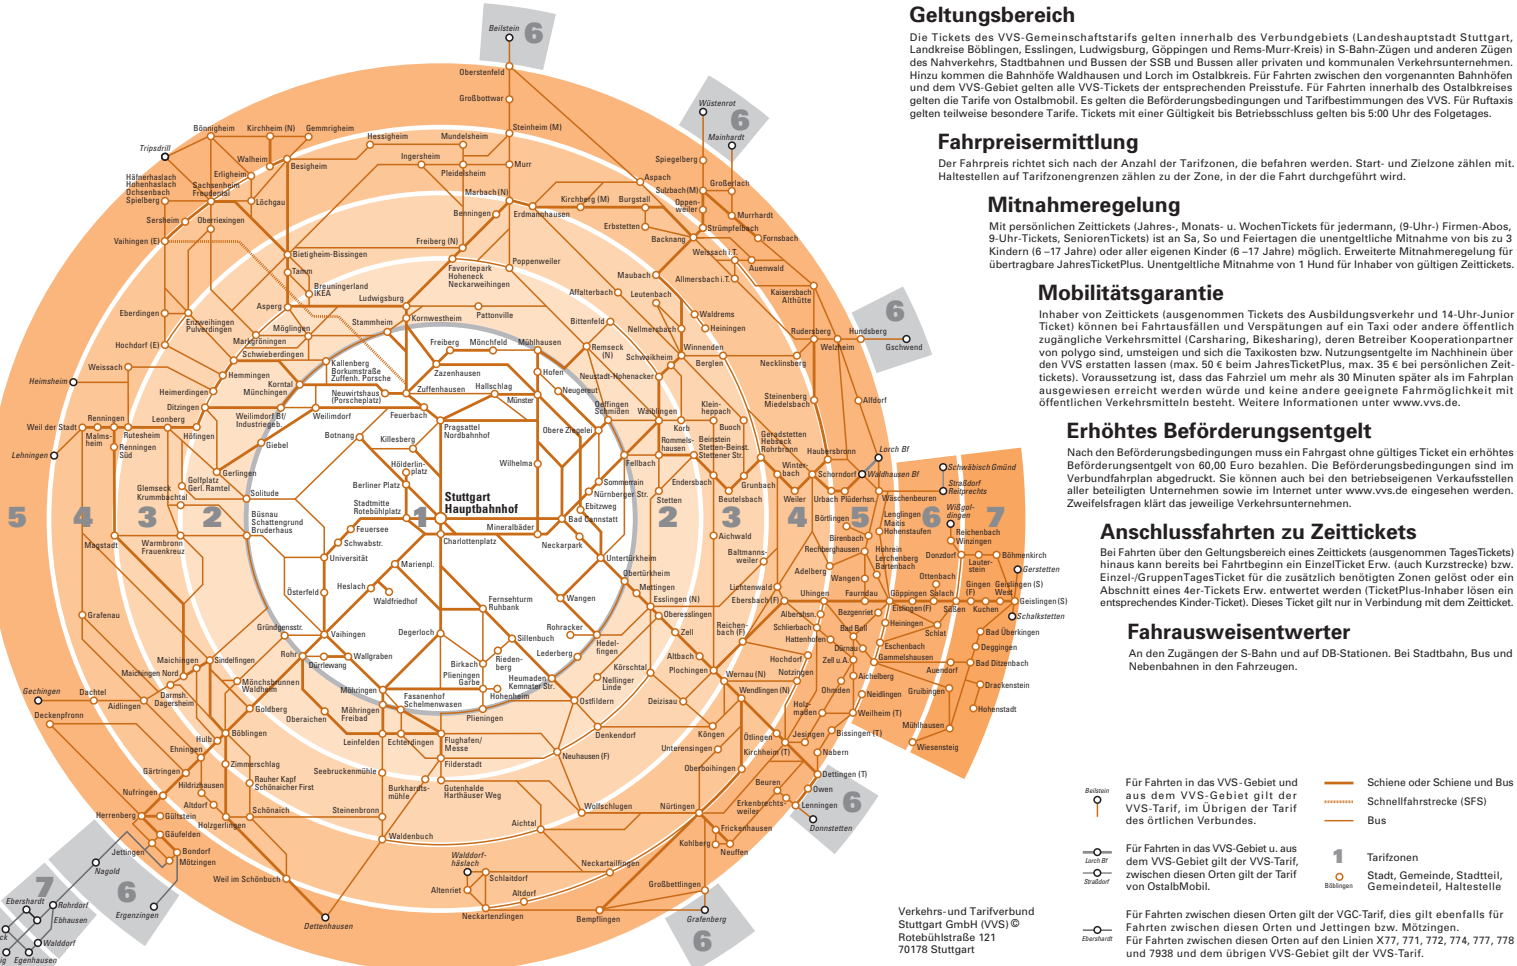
Geltungsbereich

Die Tickets des VVS-Gemeinschaftstarifs gelten innerhalb des Verbundgebiets (Landeshauptstadt Stuttgart, Landkreise Böblingen, Esslingen, Ludwigsburg, Göppingen und Rems-Murr-Kreis) in S-Bahn-Zügen und anderen Zügen des Nahverkehrs, Stadtbahnen und Bussen der SSB und Bussen aller privaten und kommunalen Verkehrsunternehmen. Hinzu kommen die Bahnhöfe Waldhausen und Lorch im Ostalbkreis. Für Fahrten zwischen den vorgenannten Bahnhöfen und dem VVS-Gebiet gelten alle VVS-Tickets der entsprechenden Preisstufe. Für Fahrten innerhalb des Ostalbkreises gelten die Tarife von Ostalbmobil. Es gelten die Beförderungsbedingungen und Tarifbestimmungen des VVS. Für Ruftaxis gelten teilweise besondere Tarife. Tickets mit einer Gültigkeit bis Betriebsschluss gelten bis 5:00 Uhr des Folgetages.

Fahrpreisermittlung

Der Fahrpreis richtet sich nach der Anzahl der Tarifzonen, die befahren werden. Start- und Zielzone zählen mit. Haltestellen auf Tarifzonengrenzen zählen zu der Zone, in der die Fahrt durchgeführt wird.

Mitnahmeregelung

Mit persönlichen Zeittickets (Jahres-, Monats- u. WochenTickets für jedermann, (9-Uhr-) Firmen-Abos, 9-Uhr-Tickets, SeniorenTickets) ist an Sa, So und Feiertagen die unentgeltliche Mitnahme von bis zu 3 Kindern (6 –17 Jahre) oder aller eigenen Kinder (6 –17 Jahre) möglich. Erweiterte Mitnahmeregelung für übertragbare JahresTicketPlus. Unentgeltliche Mitnahme von 1 Hund für Inhaber von gültigen Zeittickets.

Mobilitätsgarantie

Inhaber von Zeittickets (ausgenommen Tickets des Ausbildungsverkehr und 14-Uhr-Junior Ticket) können bei Fahrtausfällen und Verspätungen auf ein Taxi oder andere öffentlich zugängliche Verkehrsmittel (Carsharing, Bikesharing), deren Betreiber Kooperationpartner von polygo sind, umsteigen und sich die Taxikosten bzw. Nutzungsentgelte im Nachhinein über den VVS erstatten lassen (max. 50 € beim JahresTicketPlus, max. 35 € bei persönlichen Zeittickets). Voraussetzung ist, dass das Fahrziel um mehr als 30 Minuten später als im Fahrplan ausgewiesen erreicht werden würde und keine andere geeignete Fahrmöglichkeit mit öffentlichen Verkehrsmitteln besteht. Weitere Informationen unter www.vvs.de.

Erhöhtes Beförderungsentgelt

Nach den Beförderungsbedingungen muss ein Fahrgast ohne gültiges Ticket ein erhöhtes Beförderungsentgelt von 60,00 Euro bezahlen. Die Beförderungsbedingungen sind im Verbundfahrplan abgedruckt. Sie können auch bei den betreibseigenen Verkaufsstellen aller beteiligten Unternehmen und im Internet unter www.vvs.de eingesehen werden. Zweifelsfragen klärt das jeweilige Verkehrsunternehmen.

Anschlussfahrten zu Zeittickets

Bei Fahrten über den Geltungsbereich eines Zeittickets (ausgenommen TagesTickets) hinaus kann bereits bei Fahrtbeginn ein EinzelTicket Erw. (auch Kurzstrecke) bzw. Einzel-/GruppenTagesTicket für die zusätzlich benötigten Zonen gelöst oder ein Abschnitt eines 4er-Tickets Erw. entwertet werden (TicketPlus-Inhaber lösen ein entsprechendes Kinder-Ticket). Dieses Ticket gilt nur in Verbindung mit dem Zeitticket.

Fahrausweisentwerter

An den Zugängen der S-Bahn und auf DB-Stationen. Bei Stadtbahn, Bus und Nebenbahnen in den Fahrzeugen.

Beilstein 6 Oberstenfeld Großbottwar Steinheim (M) Murr Wüstenrot 6 Mainhardt Bönnigheim Kirchheim (N) Gemmrigheim Hessigheim Mundelsheim Tripsdrill Walheim Ingersheim Besigheim Pleidelsheim Spiegelberg Aspach Hähnerhaslach Hohenhaslach Ochsenbach Spielberg Erligheim Sachsenheim Freudental Löchgau Marbach (N) Benningen Erdmannhausen Kirchberg (M) Burgstall Sulzbach (M) Oppenweiler Großerlach Murrhardt Sersheim Oberriexingen Erbstetten Backnang Strümpfelbach Fornsbach Vaihingen (E) Bietigheim-Bissingen Freiberg (N) Weissach i.T. Tamm Favoritepark Hoheneck Neckarweihingen Poppenweiler Maubach Allmersbach i.T. Auenwald Asperg Breuningerland IKEA Ludwigsburg Affalterbach Leutenbach Kaisersbach Althütte Eberdingen Enzweihingen Pulverdingen Stammheim Kornwestheim Pattonville Bittenfeld Waldrems Heiningen Möglingen Nellmersbach Rudersberg Hundsberg 6 Gschwend Hochdorf (E) Markgröningen Schwieberdingen Freiberg Mönchfeld Mühlhausen Remseck (N) Winnenden Welzheim Weissach Hemmingen Kallenberg Borkumstraße Zuffenh. Porsche Hofen Neustadt-Hohenacker Schwaikheim Berglen Necklinsberg Heimsheim Heimerdingen Korntal Münchingen Zazenhausen Zuffenhausen Hallschlag Neugereut Steinenberg Miedelsbach Alfdorf Ditzingen Neuwirtshaus (Porscheplatz) Münster Oeffingen Schmiden Waiblingen Klein-heppach Rennigen Leonberg Weilimdorf Bf Industriegeb. Weilimdorf Feuerbach Pragsattel Nordbahnhof Obere Ziegelei Korb Buch Geradstetten Hebsack Rohrbronn Haubersbronn Lorch Bf Weil der Stadt Malmsheim Rutesheim Höfingen Botnang Killesberg Rommelshausen Beinstein Stetten-Beinst. Stettener Str. Schorndorf Waldhausen Bf Schwäbisch Gmünd Lehningen Renningen Süd Giebel Hölderlinplatz Wilhelma Fellbach Winterbach Gerlingen Berliner Platz Sommerrain Endersbach Grunbach Weiler Urbach Plüderhausen Waschenbeuren Straßdorf Reitprechts Glemseck Krummbachtal Golfplatz Gerl. Ramtel Solitude Stuttgart Hauptbahnhof Nürnberger Str. Beutelsbach Lenglingen Maitis Hohenstaufen Wißgoldingen 7 5 4 3 2 1 Stadtmitte Rotebühlplatz Ebitzweg Stetten 2 3 4 5 6 Büsnau Schattengrund Bruderhaus Feuersee Mineralbäder Bad Cannstatt Börtlingen Reichenbach Winzingen Schwabstr. Charlottenplatz Aichwald Birenbach Donzdorf Böhmenkirch Magstadt Warmbronn Frauenkreuz Universität Neckarpark Untertürkheim Baltmannsweiler Rechberghausen Hohrein Lerchenberg Bartenbach Lauterstein Gerstetten Marienpl. Obertürkheim Adelberg Wangen Ottenbach Gingen (F) Geislingen (S) West Österfeld Heslach Mettingen Esslingen (N) Lichtenwald Uhingen Faurndau Göppingen Salach Süßen Kuchen Geislingen (S) Grafenau Waldfriedhof Fernsehturm Ruhbank Wangen Ebersbach (F) Albershausen Bezgenriet Eislingen (F) Schalkstetten Oberesslingen Schlierbach Hattenhofen Heiningen Schlat Bad Überkingen Gründgensstr. Vaihingen Degerloch Rohracker Zell Reichenbach (F) Bad Boll Deggingen Rohr Sillenbuch Heslach Dürnau Eschenbach Gammelshausen Bad Ditzenbach Maichingen Sindelfingen Wallgraben Birkach Riedenberg Lederberg Hedelfingen Altbach Hochdorf Zell u.A. Auendorf Dürrlewang Plieningen Garbe Körschtal Plochingen Notzingen Aichelberg Drackenstein Maichingen Nord Mönchsbrunnen Waldheim Heumaden Kemnater Str. Nellinger Linde Wernau (N) Ohmden Gechingen Dachtel Darmsh. Dagersheim Möhringen Fasanenhof Schelmenwasen Hohenheim Ostfildern Deizisau Wendlingen (N) Neidlingen Gruibingen Hohenstadt Deckenpfronn Aidlingen Goldberg Oberaichen Möhringen Freibad Plieningen Holzmaden Weilheim (T) Mühlhausen Böblingen Leinfelden Echterdingen Flughafen/ Messe Denkendorf Köngen Jesingen Bissingen (T) Hulb Ehningen Unterensingen Ötlingen Wiesensteig Gärtringen Zimmerschlag Seebruckenmühle Filderstadt Neuhausen (F) Kirchheim (T) Nabern Rauher Kapf Schönaicher First Oberboihingen Dettingen (T) Nufringen Hildrizhausen Burkhardtsmühle Gutenhalde Harthäuser Weg Beuren Owen Altdorf Wolfschlugen Nürtingen Erkenbrechtsweiler 6 Herrenberg Gültstein Holzgerlingen Schönaich Steinenbronn Lenningen Gäufelden Aichtal Frickenhausen Donnstetten Bondorf Waldenbuch Kohlberg Jettingen Mötzingen Neuffen Nagold Waldorf-häslach Schlaitdorf Neckartailfingen Ebershardt Rohrdorf Weil im Schönbuch 7 6 Ergenzingen Altenriet Altdorf Großbettlingen Ebhausen Walddorf Egenhausen Dettenhausen Neckartenzlingen Bempflingen Grafenberg 6

Verkehrs- und Tarifverbund Stuttgart GmbH (VVS) © Rotebühlstraße 121 70178 Stuttgart

Beilstein Für Fahrten in das VVS-Gebiet und aus dem VVS-Gebiet gilt der VVS-Tarif, im Übrigen der Tarif des örtlichen Verbundes.

Lorch Bf Straßdorf Für Fahrten in das VVS-Gebiet u. aus dem VVS-Gebiet gilt der VVS-Tarif, zwischen diesen Orten gilt der Tarif von OstalbMobil.

Ebershardt Für Fahrten zwischen diesen Orten gilt der VGC-Tarif, dies gilt ebenfalls für Fahrten zwischen diesen Orten und Jettingen bzw. Mötzingen. Für Fahrten zwischen diesen Orten auf den Linien X77, 771, 772, 774, 777, 778 und 7938 und dem übrigen VVS-Gebiet gilt der VVS-Tarif.

Schiene oder Schiene und Bus
Schnellfahrstrecke (SFS)
Bus
1 Tarifzonen
Böblingen Stadt, Gemeinde, Stadtteil, Gemeindeteil, Haltestelle